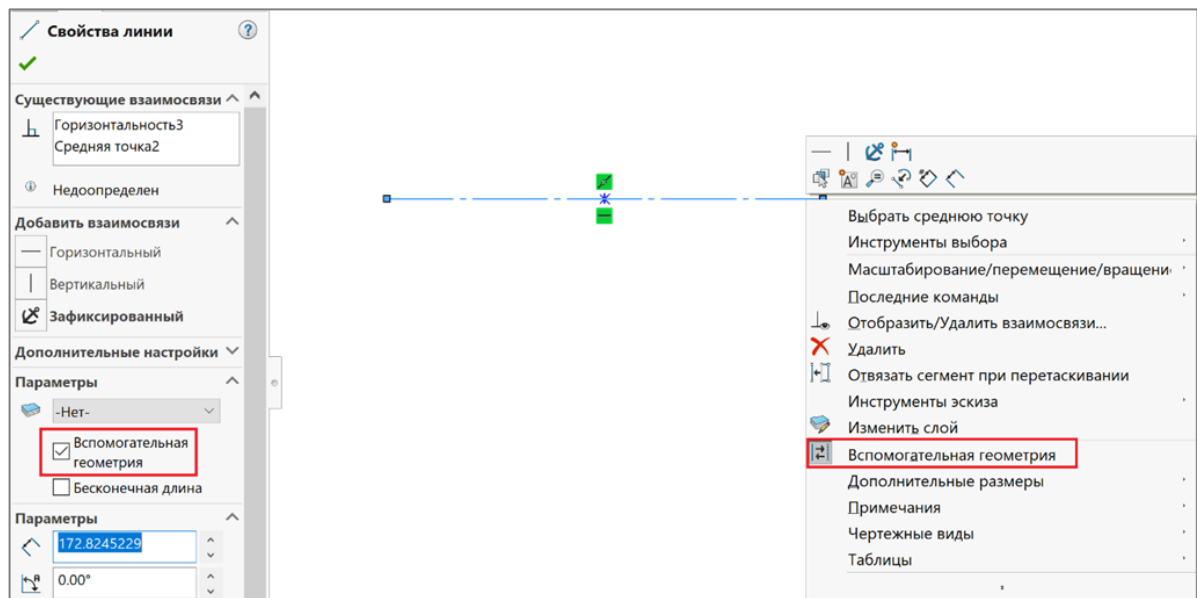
Свойства линии
?

Существующие взаимосвязи
Горизонтальность3
Средняя точка2

Недоопределен

Добавить взаимосвязи
Горизонтальный
Вертикальный
Зафиксированный

Дополнительные настройки

Параметры
-Нет-
Вспомогательная геометрия
Бесконечная длина

Параметры
172.8245229
0.00°

Выбрать среднюю точку
Инструменты выбора
Масштабирование/перемещение/вращени
Последние команды
Отобразить/Удалить взаимосвязи...
Удалить
Отвязать сегмент при перетаскивании
Инструменты эскиза
Изменить слой
Вспомогательная геометрия
Дополнительные размеры
Примечания
Чертежные виды
Таблицы